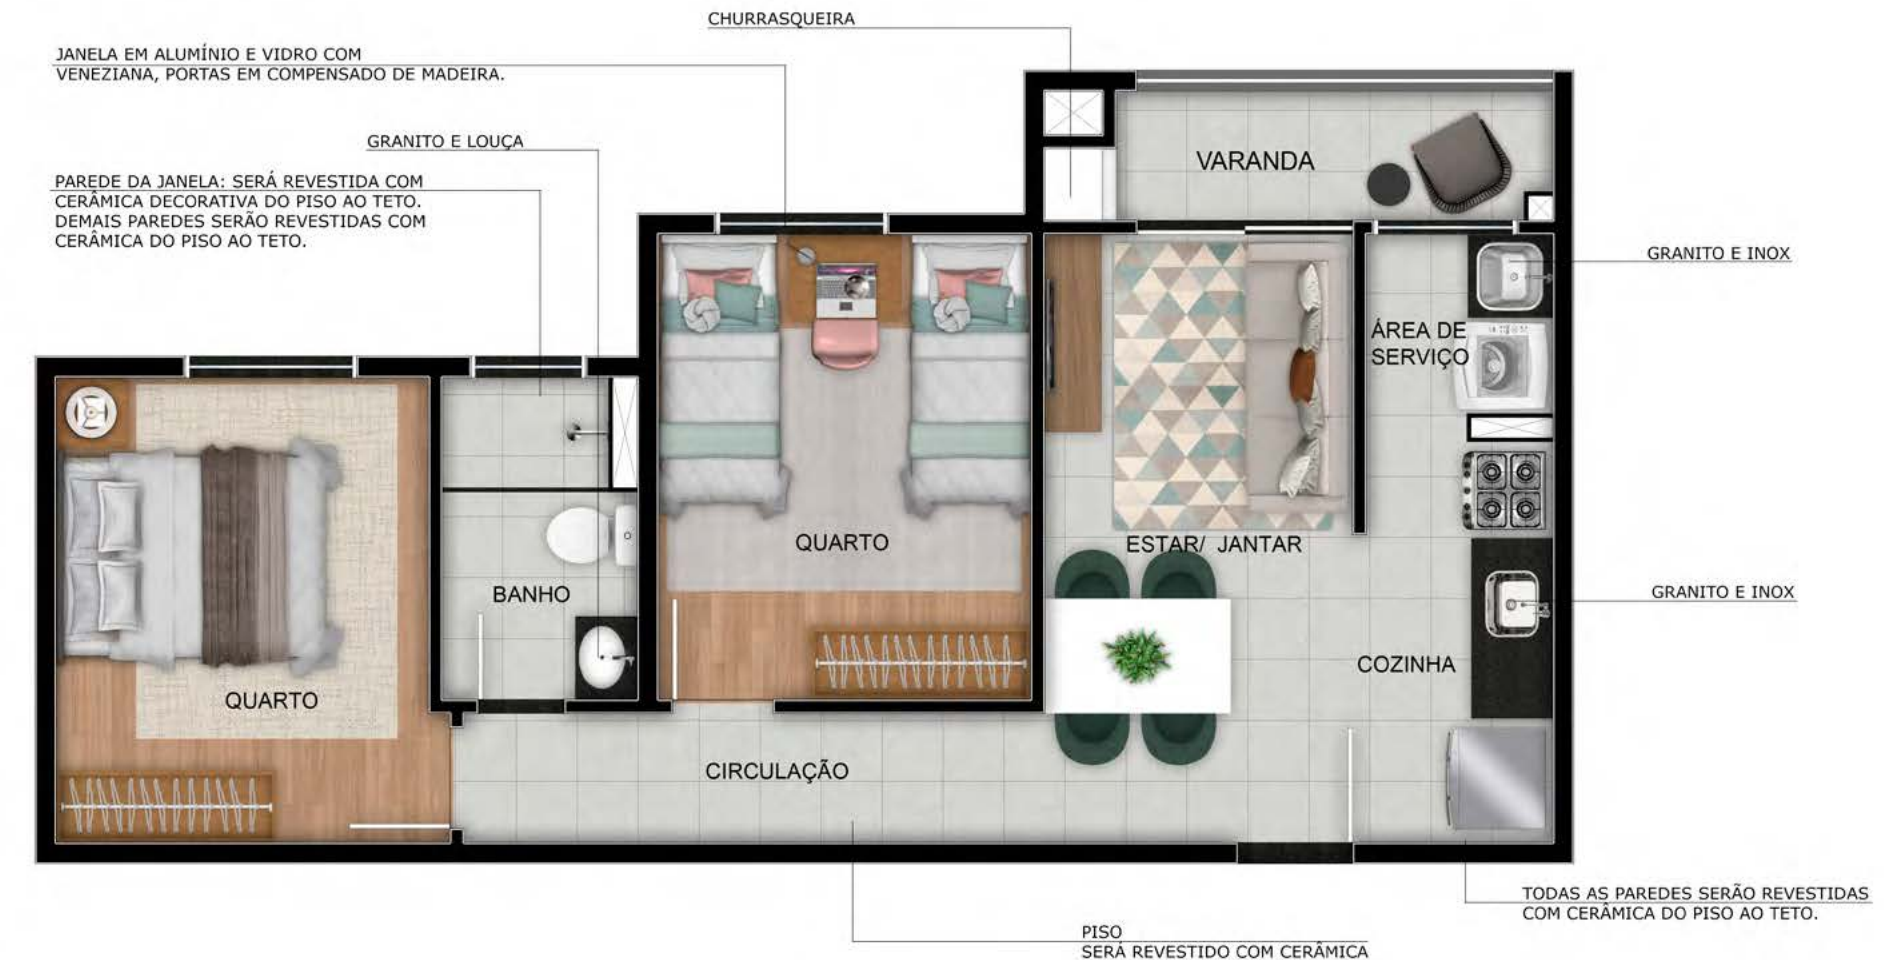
CHURRASQUEIRA

JANELA EM ALUMÍNIO E VIDRO COM VENEZIANA, PORTAS EM COMPENSADO DE MADEIRA.

GRANITO E LOUÇA

PAREDE DA JANELA: SERÁ REVESTIDA COM CERÂMICA DECORATIVA DO PISO AO TETO. DEMAIS PAREDES SERÃO REVESTIDAS COM CERÂMICA DO PISO AO TETO.

VARANDA

GRANITO E INOX

ÁREA DE SERVIÇO

QUARTO

ESTAR/ JANTAR

GRANITO E INOX

BANHO

COZINHA

QUARTO

CIRCULAÇÃO

TODAS AS PAREDES SERÃO REVESTIDAS COM CERÂMICA DO PISO AO TETO.

PISO SERÁ REVESTIDO COM CERÂMICA